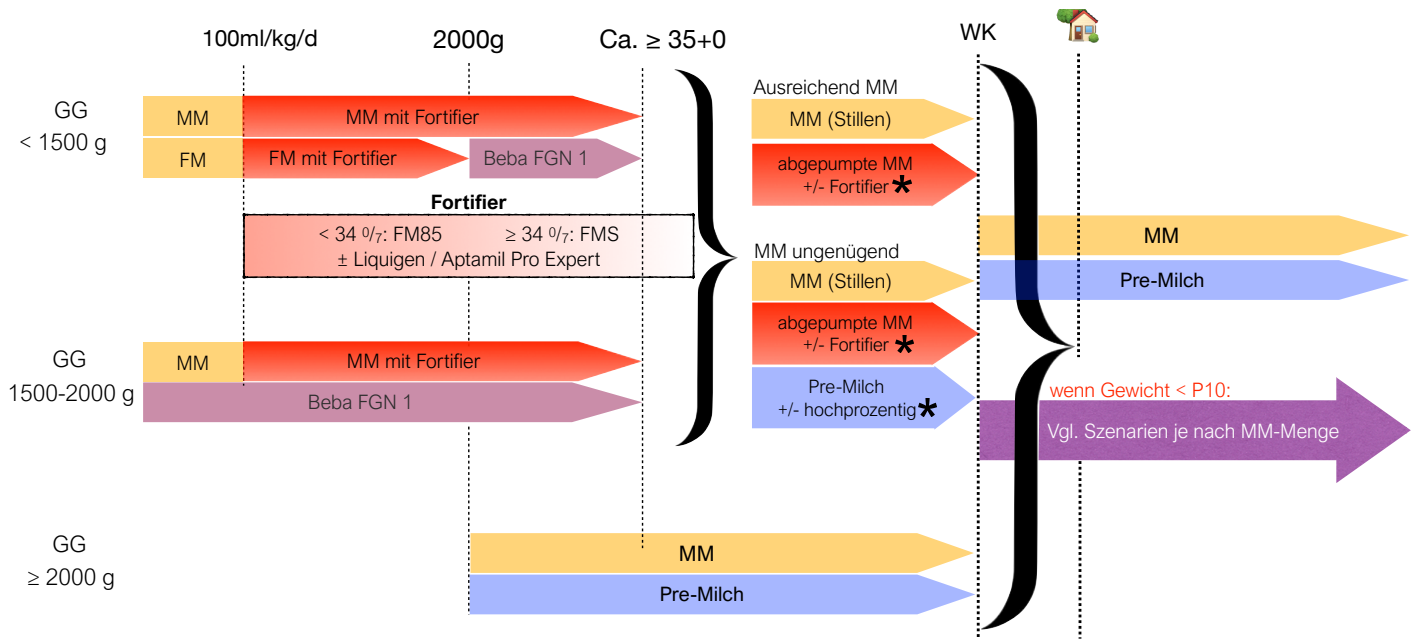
100ml/kg/d

2000g

Ca. ≥ 35+0

WK

GG
< 1500 g

MM

MM mit Fortifier

FM

FM mit Fortifier

Beba FGN 1

Fortifier

< 34 $^{0}/_{7}$: FM85 ≥ 34 $^{0}/_{7}$: FMS
± Liquigen / Aptamil Pro Expert

GG
1500-2000 g

MM

MM mit Fortifier

Beba FGN 1

GG
≥ 2000 g

MM

Pre-Milch

Ausreichend MM

MM (Stillen)

abgepumpte MM
+/- Fortifier *

MM ungenügend

MM (Stillen)

abgepumpte MM
+/- Fortifier *

Pre-Milch
+/- hochprozentig *

MM

Pre-Milch

wenn Gewicht < P10:

Vgl. Szenarien je nach MM-Menge